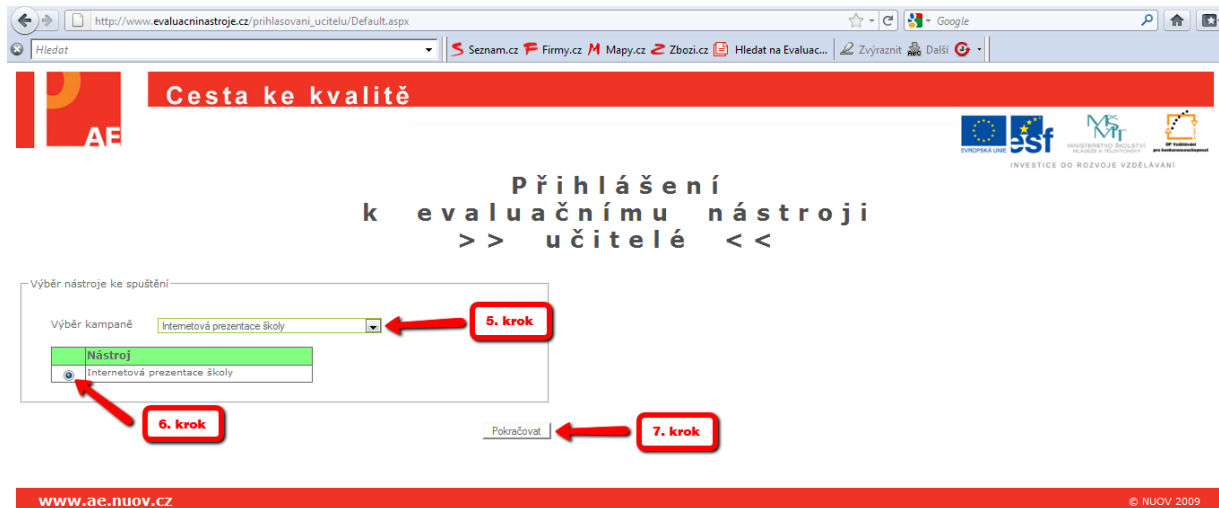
http://www.evaluacninastroje.cz/prihlasovani_ucitelu/Default.aspx

Google

Hledat

Seznam.cz Firmy.cz Mapy.cz Zbozi.cz Hledat na Evaluac... Zvýraznit Další

AE

Cesta ke kvalitě

EVROPSKÁ UNIE esf MINISTERSTVO ŠKOLSTVÍ, MLÁDEŽE A TĚLOVÝCHOVY OP Vzdělávání pro konkurenceschopnost

INVESTICE DO ROZVOJE VZDĚLÁVÁNÍ

Přihlášení
k evaluačnímu nástroji
>> učitelé <<

Výběr nástroje ke spuštění

Výběr kampaně Internetová prezentace školy

5. krok

| | Nástroj |
|---|---|
| | Internetová prezentace školy |

6. krok

Pokračovat

7. krok

www.ae.nuov.cz

© NUOV 2009